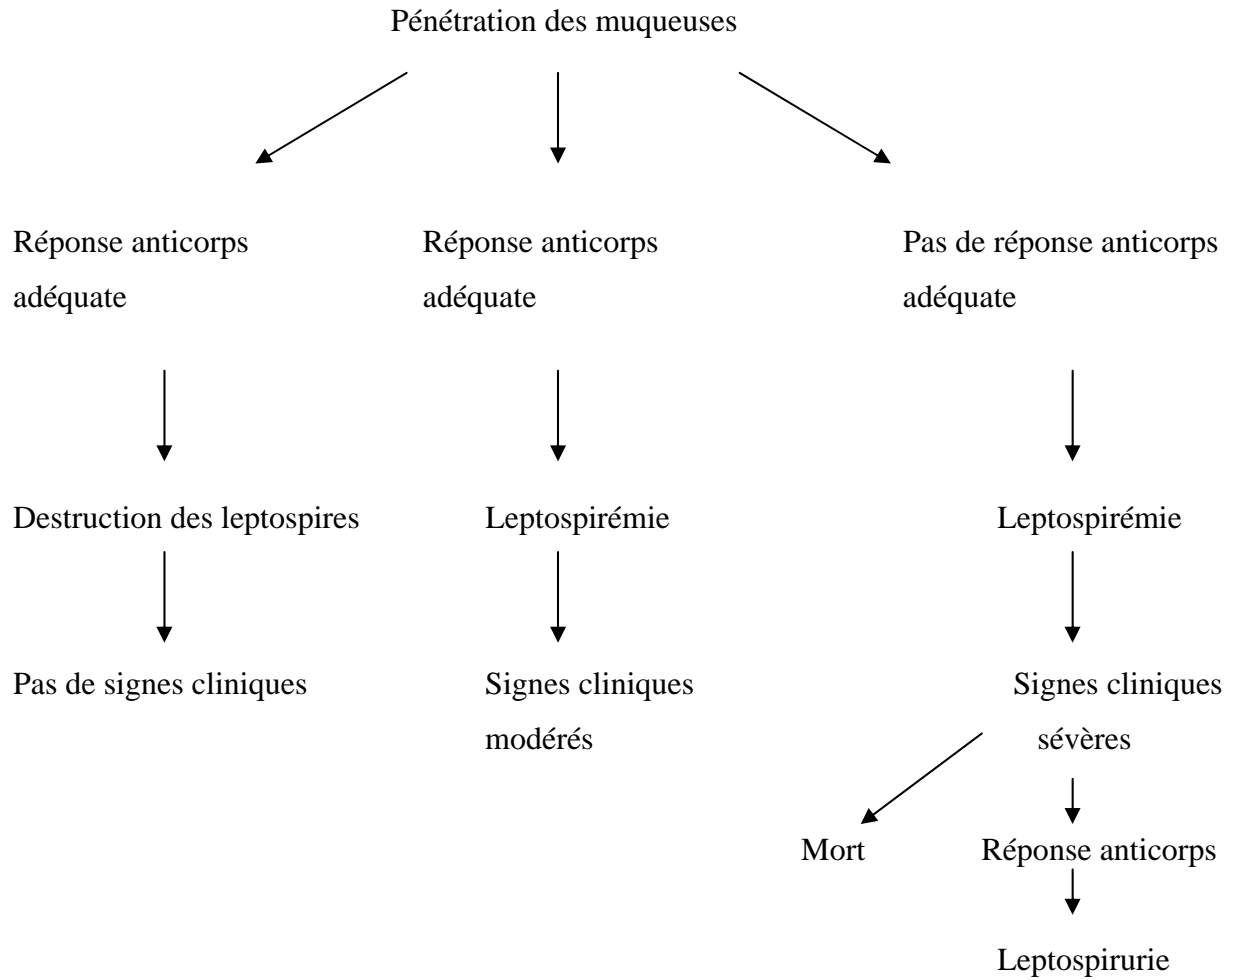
Pénétration des muqueuses

Réponse anticorps adéquate

Destruction des leptospires

Pas de signes cliniques

Réponse anticorps adéquate

Leptospirémie

Signes cliniques modérés

Pas de réponse anticorps adéquate

Leptospirémie

Signes cliniques sévères

Mort

Réponse anticorps

Leptospirurie